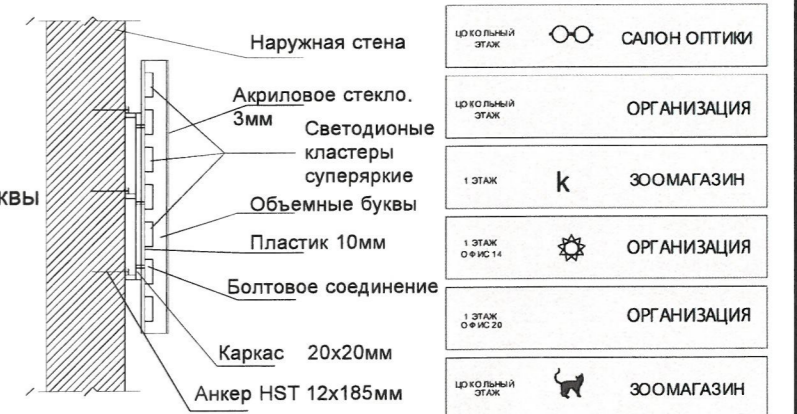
КВЫ

Наружная стена

Акриловое стекло. 3мм

Светодионые кластеры суперяркие

Объемные буквы

Пластик 10мм

Болтовое соединение

Каркас 20х20мм

Анкер HST 12x185мм

ЦОКОЛЬНЫЙ ЭТАЖ САЛОН ОПТИКИ

ЦОКОЛЬНЫЙ ЭТАЖ ОРГАНИЗАЦИЯ

1 ЭТАЖ k ЗООМАГАЗИН

1 ЭТАЖ ОФИС 14 ОРГАНИЗАЦИЯ

1 ЭТАЖ ОФИС 20 ОРГАНИЗАЦИЯ

ЦОКОЛЬНЫЙ ЭТАЖ ЗООМАГАЗИН